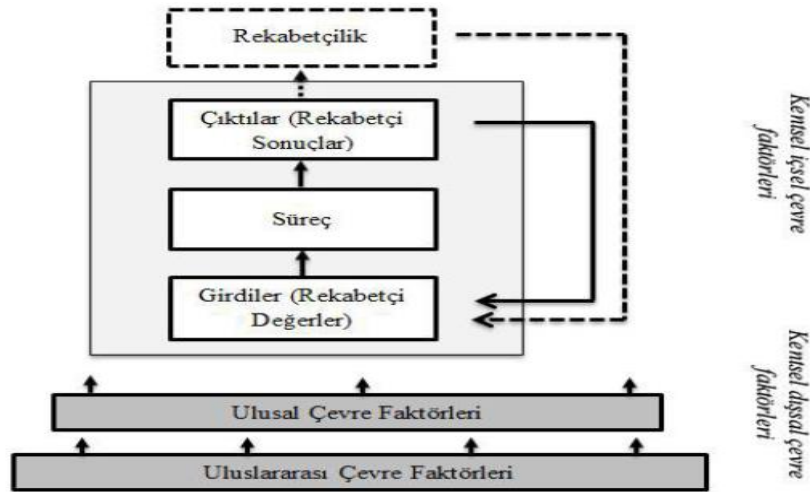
Rekabetçilik

Çıktılar (Rekabetçi Sonuçlar)

Süreç

Girdiler (Rekabetçi Değerler)

Kentsel içsel çevre faktörleri

Kentsel dışsal çevre faktörleri

Ulusal Çevre Faktörleri

Uluslararası Çevre Faktörleri